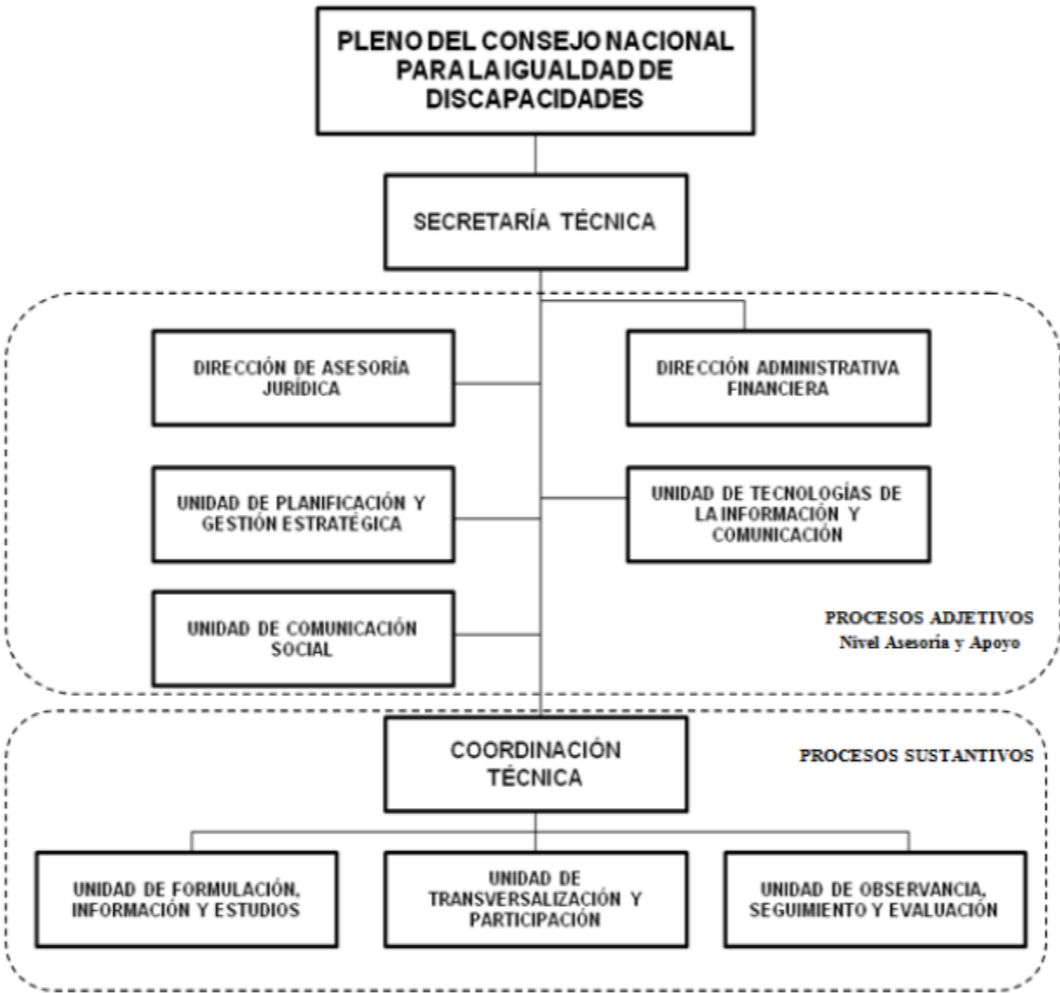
PLENO DEL CONSEJO NACIONAL PARA LA IGUALDAD DE DISCAPACIDADES

SECRETARÍA TÉCNICA

DIRECCIÓN DE ASESORÍA JURÍDICA

DIRECCIÓN ADMINISTRATIVA FINANCIERA

UNIDAD DE PLANIFICACIÓN Y GESTIÓN ESTRATÉGICA

UNIDAD DE TECNOLOGÍAS DE LA INFORMACIÓN Y COMUNICACIÓN

UNIDAD DE COMUNICACIÓN SOCIAL

PROCESOS ADJETIVOS
Nivel Asesoría y Apoyo

COORDINACIÓN TÉCNICA

PROCESOS SUSTANTIVOS

UNIDAD DE FORMULACIÓN, INFORMACIÓN Y ESTUDIOS

UNIDAD DE TRANSVERSALIZACIÓN Y PARTICIPACIÓN

UNIDAD DE OBSERVANCIA, SEGUIMIENTO Y EVALUACIÓN